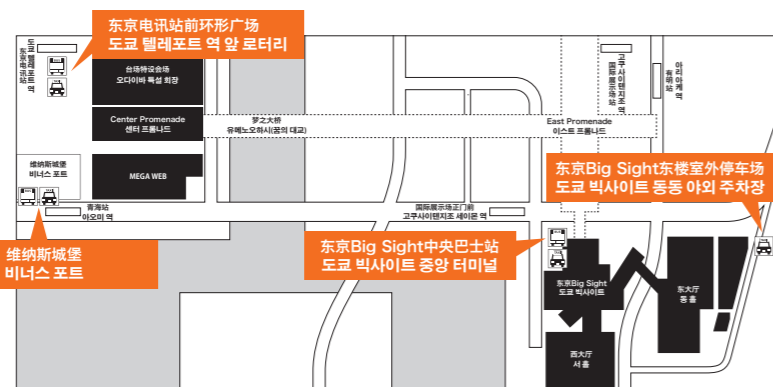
东京电讯站前环形广场
도쿄 텔레포트 역 앞 로터리

东京电讯站
도쿄 텔레포트 역

台场特设会场
오다이바 특설 회장

Center Promenade
센터 프롬나드

MEGA WEB

维纳斯城堡
비너스 포트

青海站
아오미 역

梦之大桥
유메노오하시(꿈의 대교)

East Promenade
이스트 프롬나드

国际展示场正门前
고쿠사이텐지조 세이몬 역

国际展示场站
고쿠사이텐지조 역

有明站
아리아케 역

东京Big Sight东楼室外停车场
도쿄 빅사이트 동동 야외 주차장

维纳斯城堡
비너스 포트

东京Big Sight中央巴士站
도쿄 빅사이트 중앙 터미널

东京Big Sight
도쿄 빅사이트

东大厅
동 홀

西大厅
서 홀